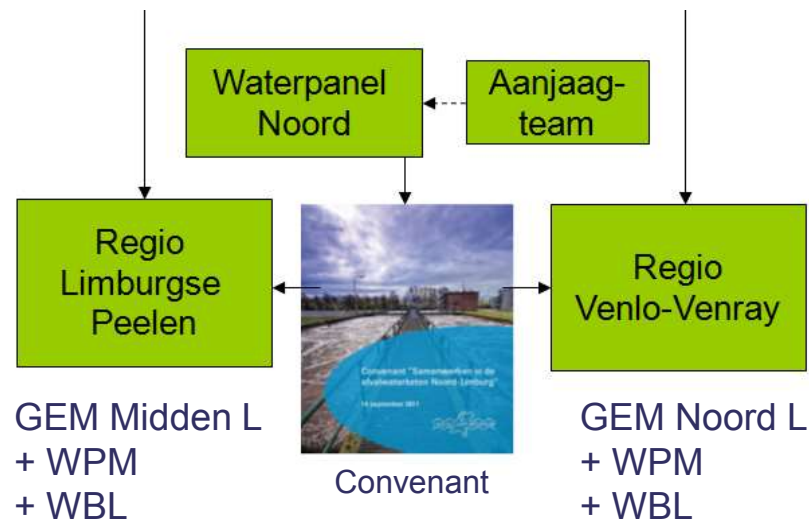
Waterpanel Noord

Aanjaag-team

Regio Limburgse Peelen

Convenant "Samenwerken in de afvalwaterketen Noord-Limburg"

14 september 2011

Regio Venlo-Venray

GEM Midden L
+ WPM
+ WBL

Convenant

GEM Noord L
+ WPM
+ WBL